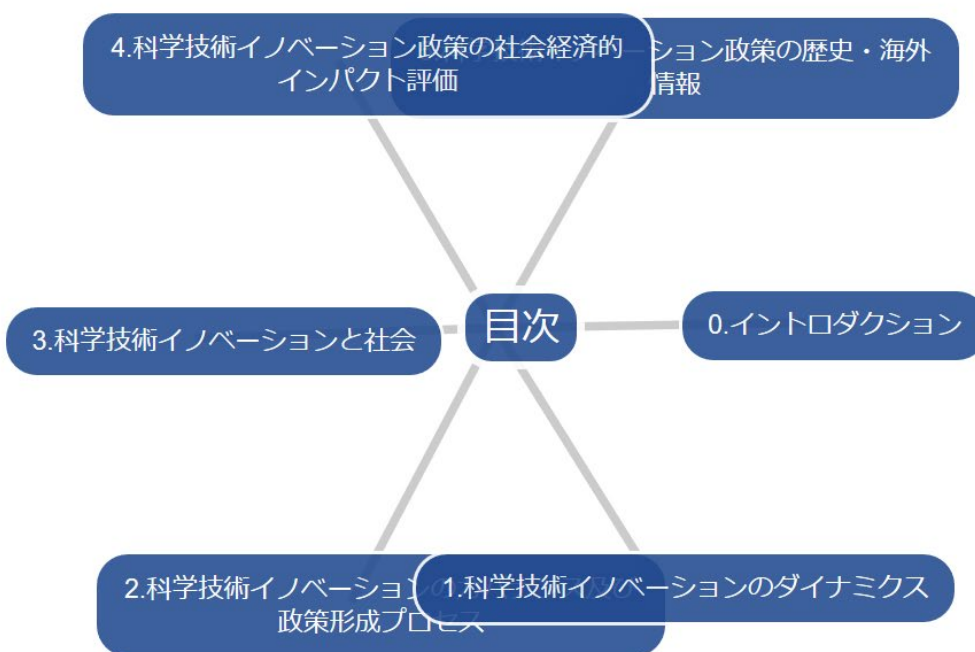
4.科学技術イノベーション政策の社会経済的インパクト評価

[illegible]ーション政策の歴史・海外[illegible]情報

3.科学技術イノベーションと社会

目次

0.イントロダクション

2.科学技術イノベーション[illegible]政策形成プロセス

1.科学技術イノベーションのダイナミクス